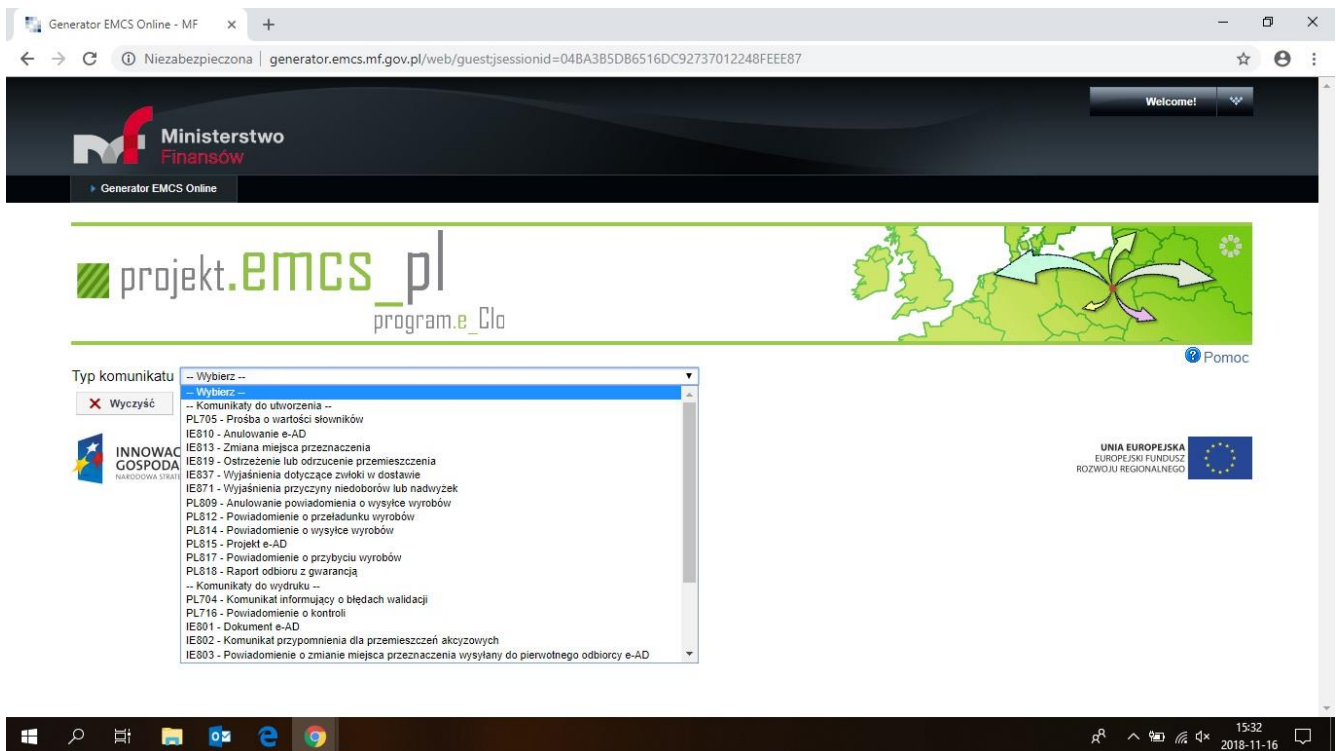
Generator EMCS Online - MF

Niezabezpieczona | generator.emcs.mf.gov.pl/web/guest;jsessionid=04BA3B5DB6516DC92737012248FEEE87

Welcome!

Ministerstwo Finansów

Generator EMCS Online

projekt.emcs_pl
program.e_Clo

Pomoc

Typ komunikatu -- Wybierz --

-- Wybierz --
-- Komunikaty do utworzenia --
PL705 - Prośba o wartości słowników
IE810 - Anulowanie e-AD
IE813 - Zmiana miejsca przeznaczenia
IE819 - Ostrzeżenie lub odrzucenie przemieszczenia
IE837 - Wyjaśnienia dotyczące zwłoki w dostawie
IE871 - Wyjaśnienia przyczyny niedoborów lub nadwyżek
PL809 - Anulowanie powiadomienia o wysyłce wyrobów
PL812 - Powiadomienie o przeładunku wyrobów
PL814 - Powiadomienie o wysyłce wyrobów
PL815 - Projekt e-AD
PL817 - Powiadomienie o przybyciu wyrobów
PL818 - Raport odbioru z gwarancją
-- Komunikaty do wydruku --
PL704 - Komunikat informujący o błędach walidacji
PL716 - Powiadomienie o kontroli
IE801 - Dokument e-AD
IE802 - Komunikat przypomnienia dla przemieszczeń akcyzowych
IE803 - Powiadomienie o zmianie miejsca przeznaczenia wysyłany do pierwotnego odbiorcy e-AD

Wyczyść

INNOWAC
GOSPODA
NARODOWA STRAT

UNIA EUROPEJSKA
EUROPEJSKI FUNDUSZ
ROZWOJU REGIONALNEGO

15:32
2018-11-16